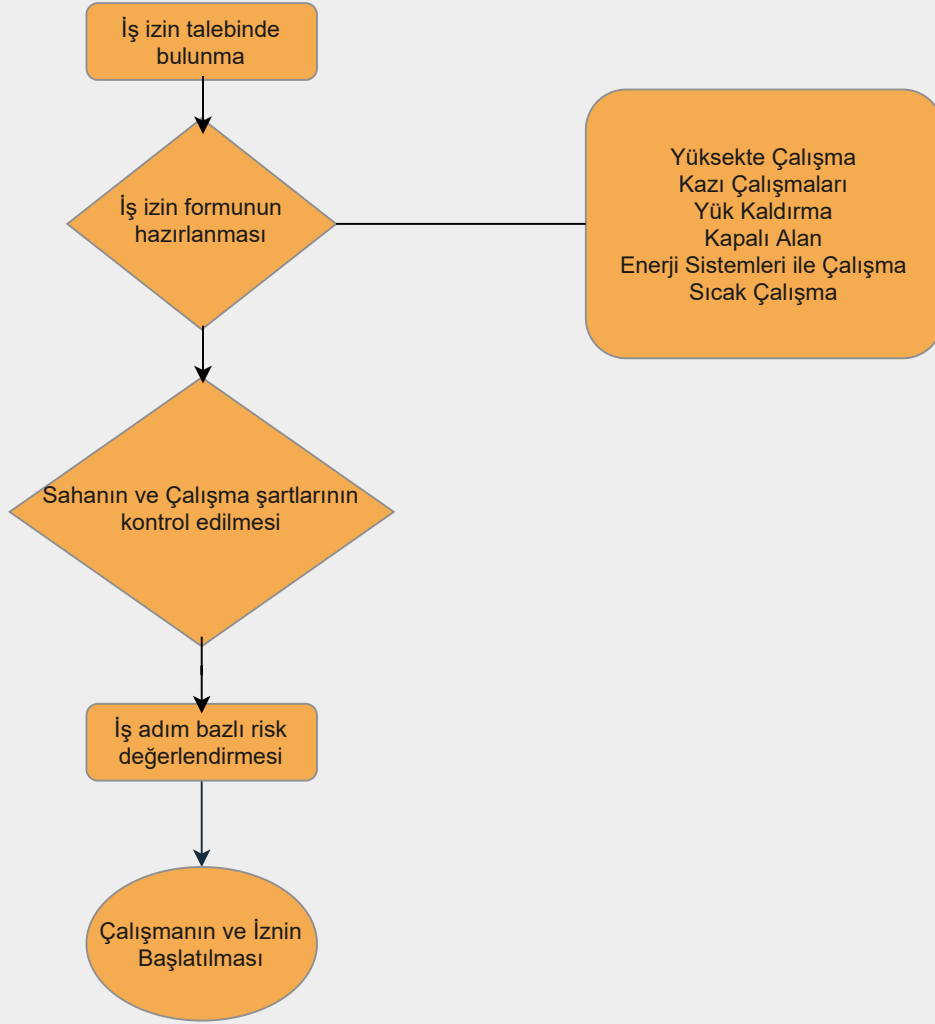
İş izin talebinde bulunma

İş izin formunun hazırlanması

Yüksekte Çalışma
Kazı Çalışmaları
Yük Kaldırma
Kapalı Alan
Enerji Sistemleri ile Çalışma
Sıcak Çalışma

Sahanın ve Çalışma şartlarının kontrol edilmesi

İş adım bazlı risk değerlendirmesi

Çalışmanın ve İznin Başlatılması